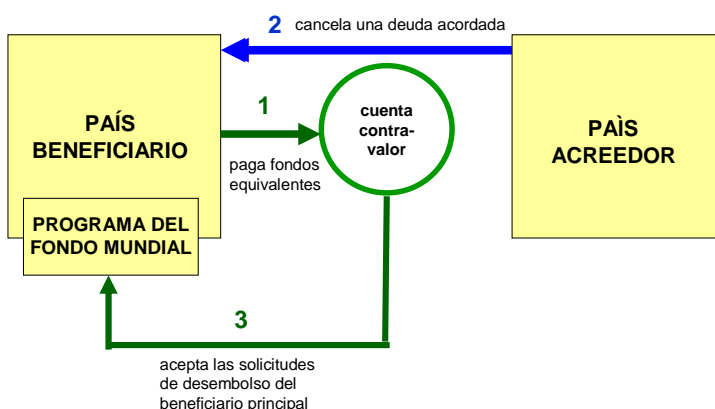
2 cancela una deuda acordada

PAÍS BENEFICIARIO

1

cuenta contra-valor

paga fondos equivalentes

PAÌS ACREEDOR

PROGRAMA DEL FONDO MUNDIAL

3

acepta las solicitudes de desembolso del beneficiario principal